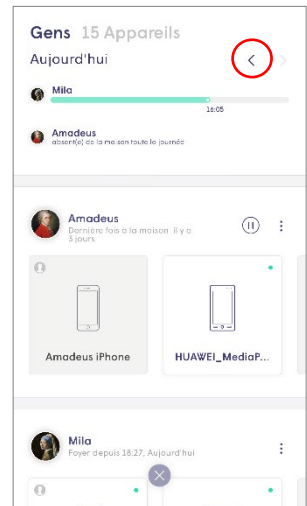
Gens 15 Appareils

Aujourd'hui

Mila

16:05

Amadeus
absent(e) de la maison toute la journée

Amadeus
Dernière fois à la maison il y a 3 jours

Amadeus iPhone

HUAWEI_MediaP

Mila
Foyer depuis 18:27, Aujourd'hui